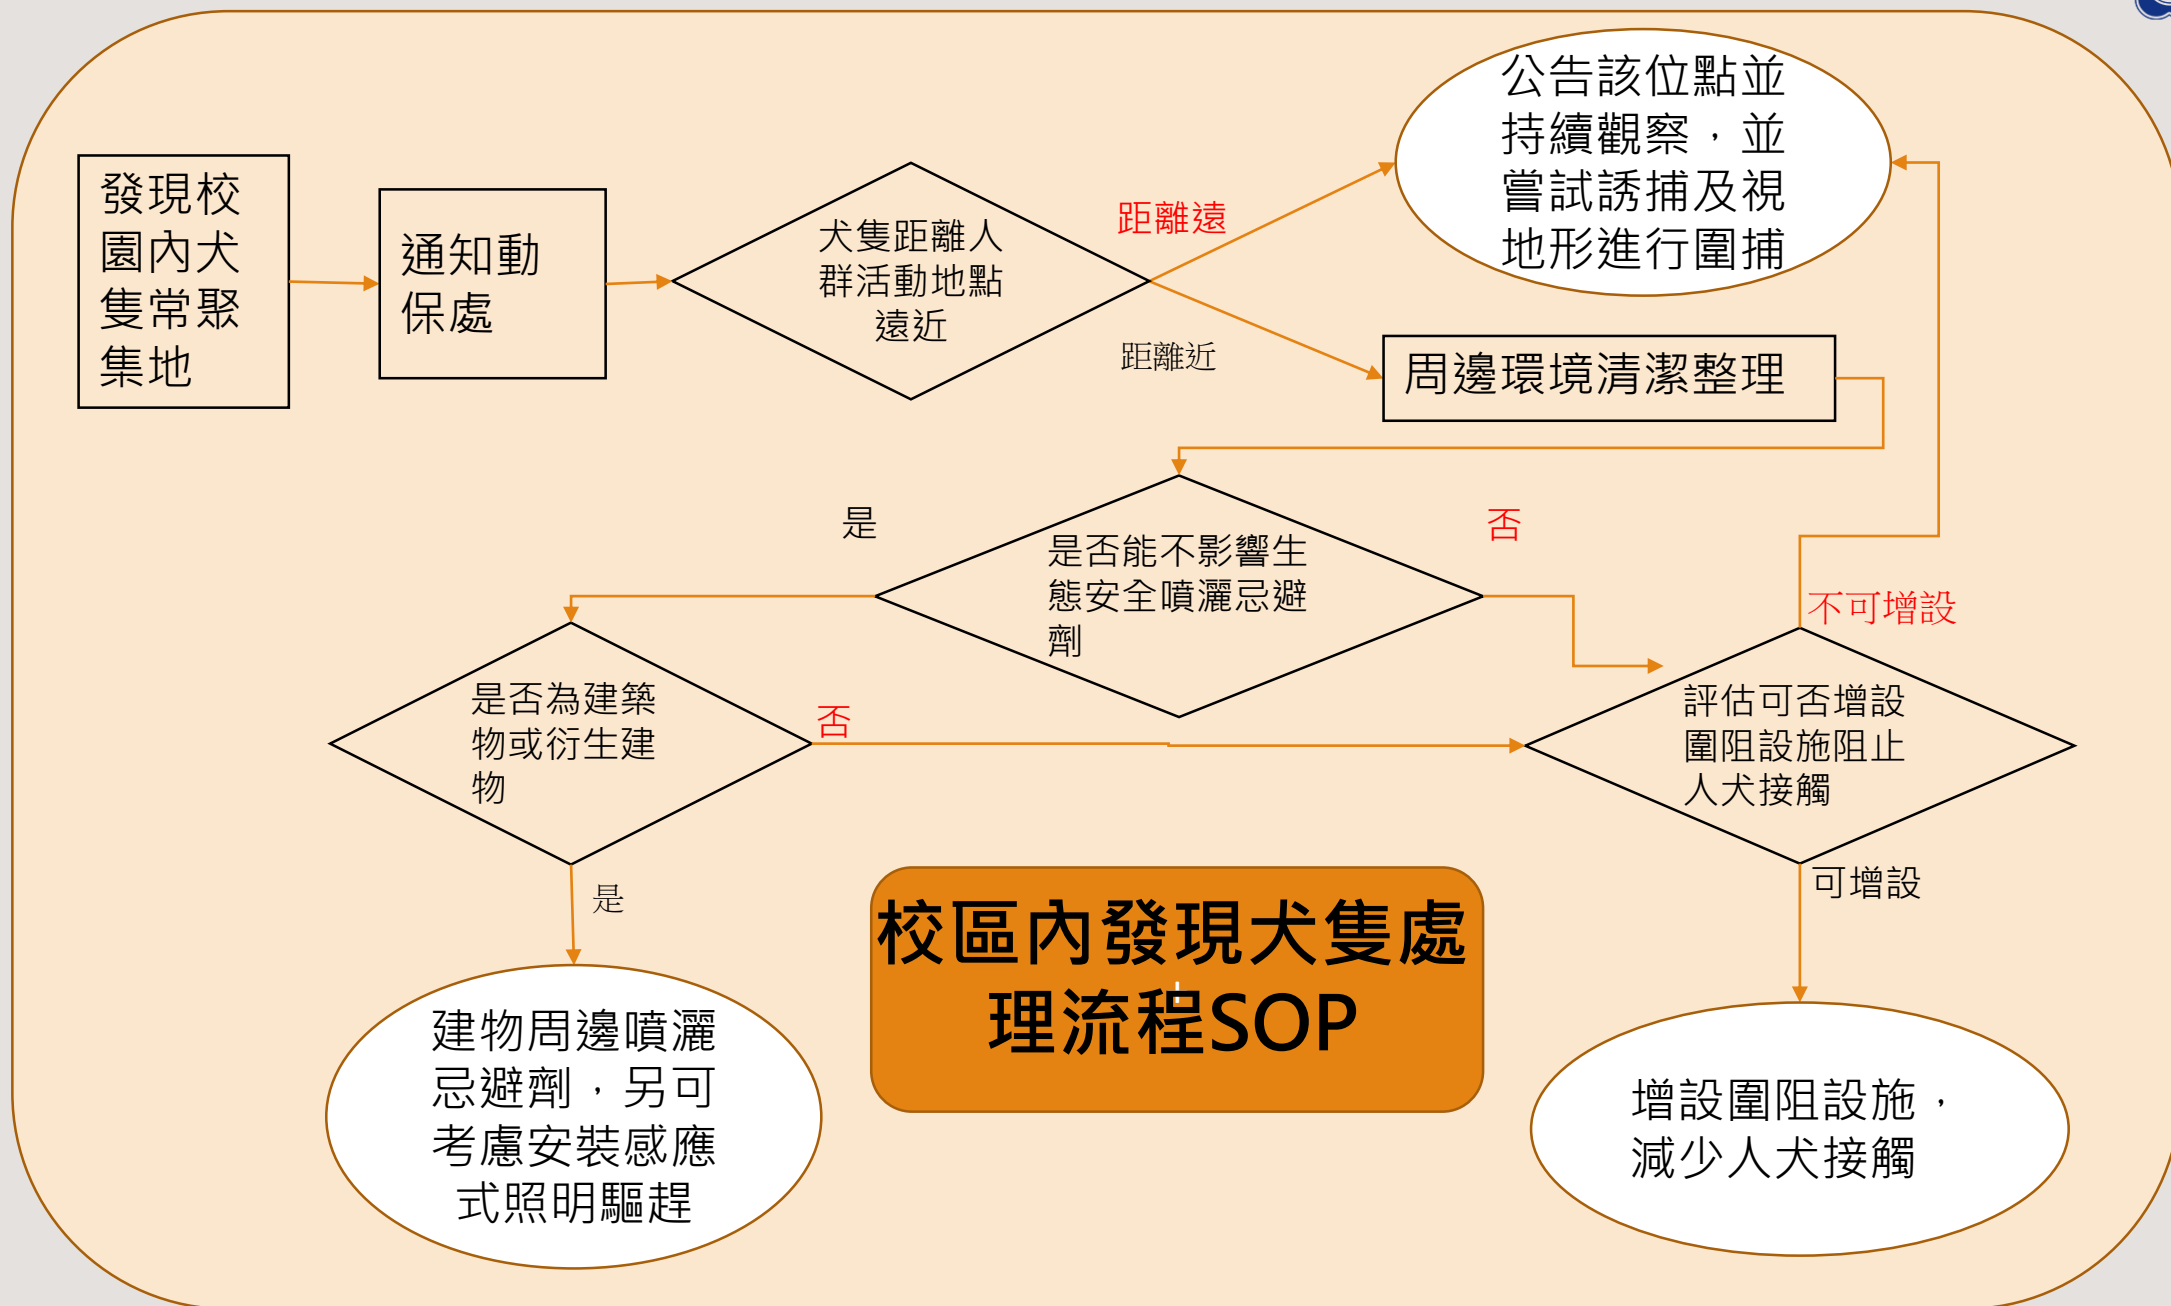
發現校園內犬隻常聚集地

通知動保處

犬隻距離人群活動地點遠近

距離遠

公告該位點並持續觀察，並嘗試誘捕及視地形進行圍捕

距離近

周邊環境清潔整理

是

是否能不影響生態安全噴灑忌避劑

否

不可增設

是否為建築物或衍生建物

否

評估可否增設圍阻設施阻止人犬接觸

是

可增設

校區內發現犬隻處理流程SOP

建物周邊噴灑忌避劑，另可考慮安裝感應式照明驅趕

增設圍阻設施，減少人犬接觸